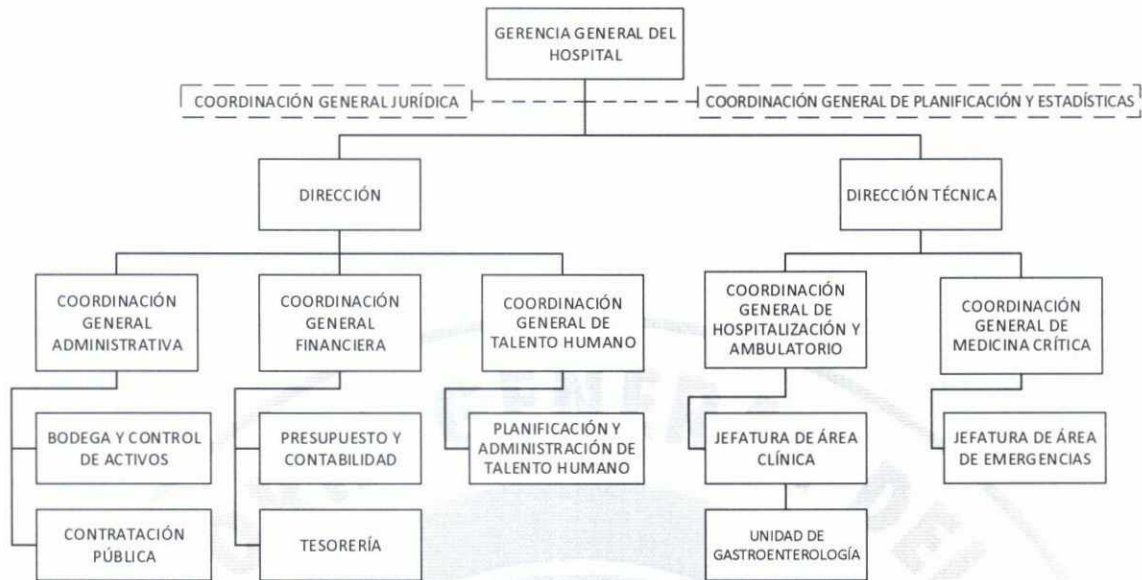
GERENCIA GENERAL DEL HOSPITAL

COORDINACIÓN GENERAL JURÍDICA

COORDINACIÓN GENERAL DE PLANIFICACIÓN Y ESTADÍSTICAS

DIRECCIÓN

DIRECCIÓN TÉCNICA

COORDINACIÓN GENERAL ADMINISTRATIVA

COORDINACIÓN GENERAL FINANCIERA

COORDINACIÓN GENERAL DE TALENTO HUMANO

COORDINACIÓN GENERAL DE HOSPITALIZACIÓN Y AMBULATORIO

COORDINACIÓN GENERAL DE MEDICINA CRÍTICA

BODEGA Y CONTROL DE ACTIVOS

PRESUPUESTO Y CONTABILIDAD

PLANIFICACIÓN Y ADMINISTRACIÓN DE TALENTO HUMANO

JEFATURA DE ÁREA CLÍNICA

JEFATURA DE ÁREA DE EMERGENCIAS

CONTRATACIÓN PÚBLICA

TESORERÍA

UNIDAD DE GASTROENTEROLOGÍA